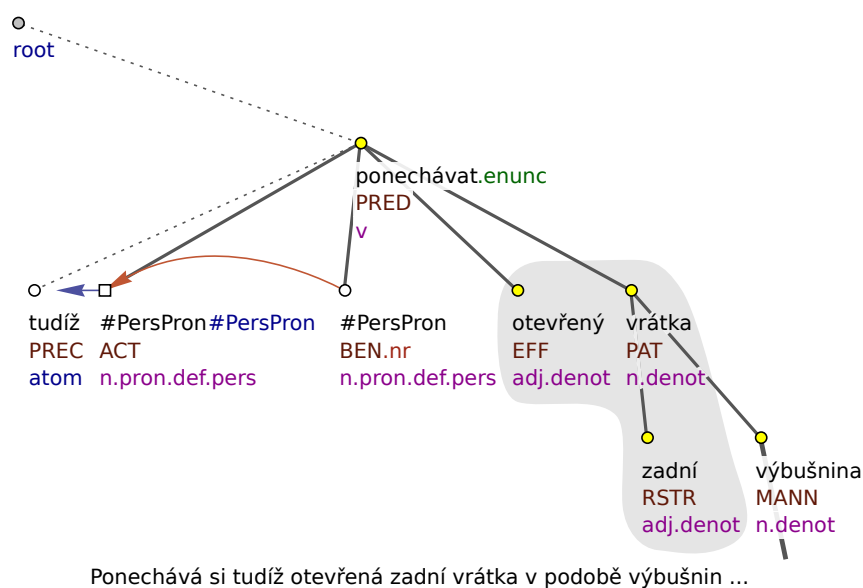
root

ponechávat.enunc
PRED
v

tudíž
PREC
atom

#PersPron#PersPron
ACT
n.pron.def.pers

#PersPron
BEN.nr
n.pron.def.pers

otevřený
EFF
adj.denot

vrátka
PAT
n.denot

zadní
RSTR
adj.denot

výbušnina
MANN
n.denot

Ponechává si tudíž otevřená zadní vrátka v podobě výbušnin ...